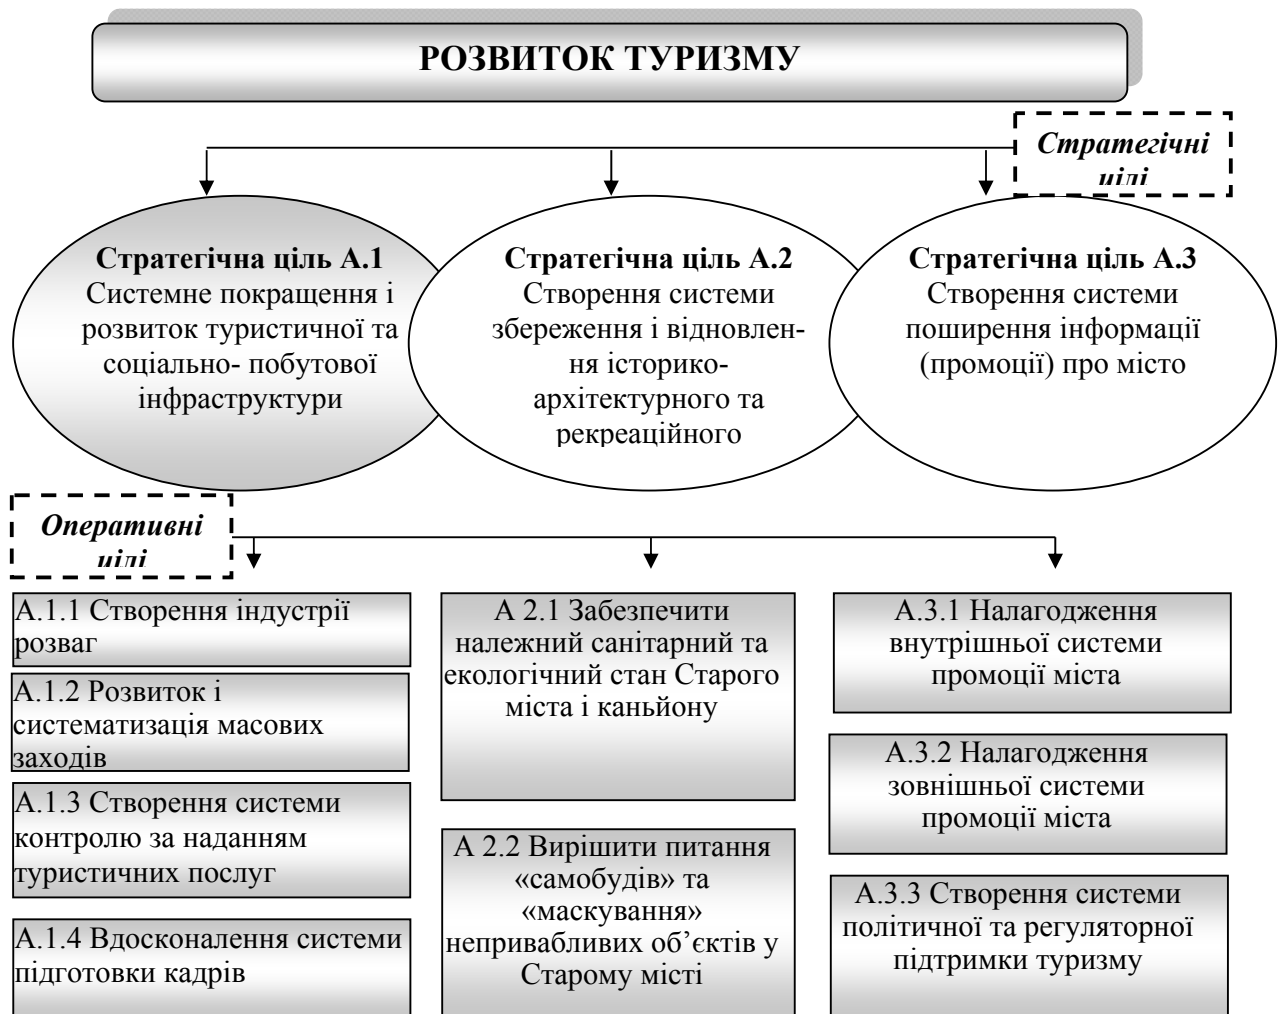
РОЗВИТОК ТУРИЗМУ

Стратегічні цілі

Стратегічна ціль А.1
Системне покращення і розвиток туристичної та соціально- побутової інфраструктури

Стратегічна ціль А.2
Створення системи збереження і відновлення історико-архітектурного та рекреаційного

Стратегічна ціль А.3
Створення системи поширення інформації (промоції) про місто

Оперативні цілі

А.1.1 Створення індустрії розваг

А.1.2 Розвиток і систематизація масових заходів

А.1.3 Створення системи контролю за наданням туристичних послуг

А.1.4 Вдосконалення системи підготовки кадрів

А 2.1 Забезпечити належний санітарний та екологічний стан Старого міста і каньйону

А 2.2 Вирішити питання «самобудів» та «маскування» непривабливих об'єктів у Старому місті

А.3.1 Налагодження внутрішньої системи промоції міста

А.3.2 Налагодження зовнішньої системи промоції міста

А.3.3 Створення системи політичної та регуляторної підтримки туризму